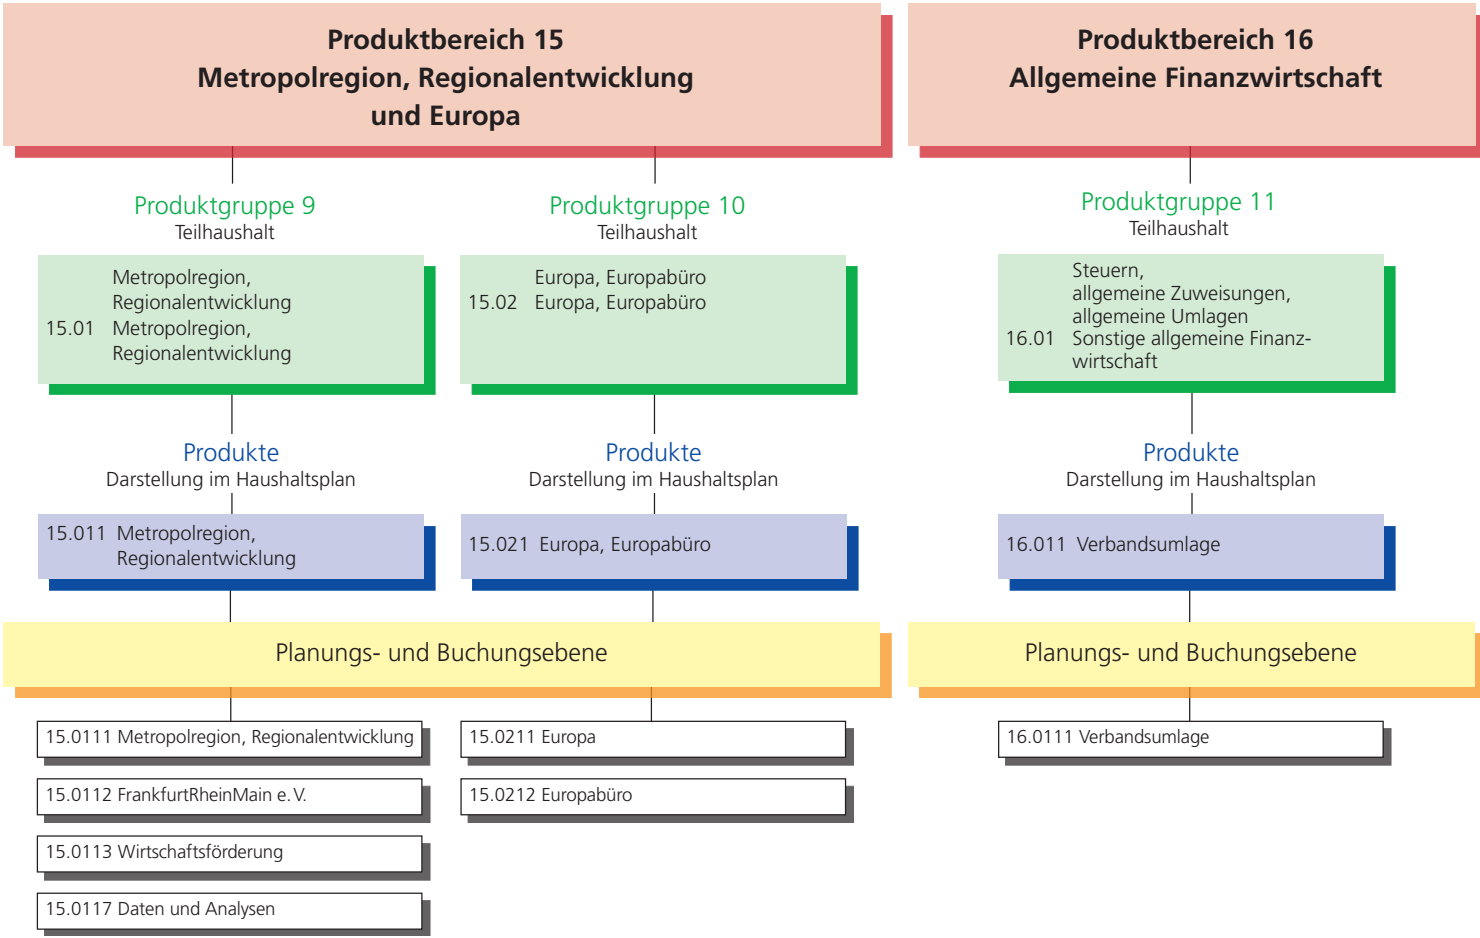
Produktbereich 15
Metropolregion, Regionalentwicklung und Europa

Produktgruppe 9
Teilhaushalt

Metropolregion, Regionalentwicklung
15.01 Metropolregion, Regionalentwicklung

Produkte
Darstellung im Haushaltsplan

15.011 Metropolregion, Regionalentwicklung

Produktgruppe 10
Teilhaushalt

Europa, Europabüro
15.02 Europa, Europabüro

Produkte
Darstellung im Haushaltsplan

15.021 Europa, Europabüro

Planungs- und Buchungsebene

15.0111 Metropolregion, Regionalentwicklung

15.0112 FrankfurtRheinMain e. V.

15.0113 Wirtschaftsförderung

15.0117 Daten und Analysen

15.0211 Europa

15.0212 Europabüro

Produktbereich 16
Allgemeine Finanzwirtschaft

Produktgruppe 11
Teilhaushalt

Steuern, allgemeine Zuweisungen, allgemeine Umlagen
16.01 Sonstige allgemeine Finanzwirtschaft

Produkte
Darstellung im Haushaltsplan

16.011 Verbandsumlage

Planungs- und Buchungsebene

16.0111 Verbandsumlage